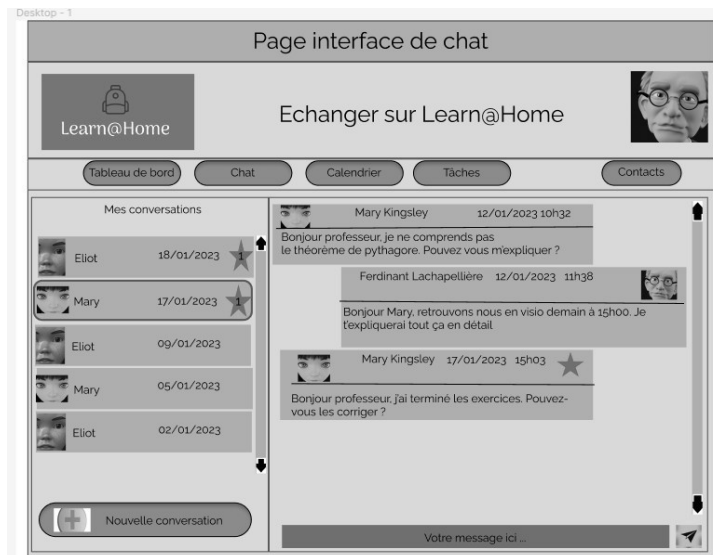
Desktop - 1

Page interface de chat

Learn@Home

Echanger sur Learn@Home

Tableau de bord | Chat | Calendrier | Tâches | Contacts

Mes conversations

Eliot 18/01/2023 1

Mary 17/01/2023 1

Eliot 09/01/2023

Mary 05/01/2023

Eliot 02/01/2023

Nouvelle conversation

Mary Kingsley 12/01/2023 10h32

Bonjour professeur, je ne comprends pas le théorème de pythagore. Pouvez vous m'expliquer ?

Ferdinant Lachapellière 12/01/2023 11h38

Bonjour Mary, retrouvons nous en visio demain à 15h00. Je t'expliquerai tout ça en détail

Mary Kingsley 17/01/2023 15h03

Bonjour professeur, j'ai terminé les exercices. Pouvez-vous les corriger ?

Votre message ici ...